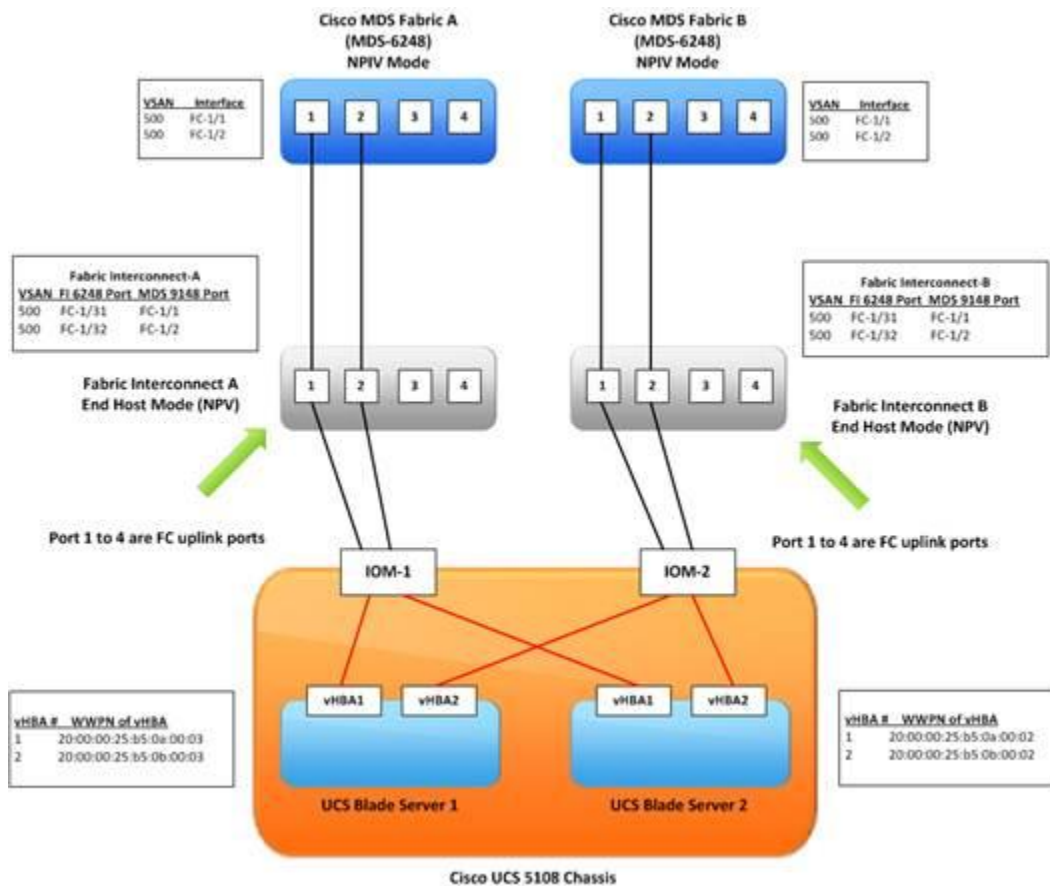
Cisco MDS Fabric A
(MDS-6248)
NPIV Mode

Cisco MDS Fabric B
(MDS-6248)
NPIV Mode

| VSAN | Interface |
|---|---|
| 500 | FC-1/1 |
| 500 | FC-1/2 |

1 2 3 4

1 2 3 4

| VSAN | Interface |
|---|---|
| 500 | FC-1/1 |
| 500 | FC-1/2 |

Fabric Interconnect-A

| VSAN | FI 6248 Port | MDS 9148 Port |
|---|---|---|
| 500 | FC-1/31 | FC-1/1 |
| 500 | FC-1/32 | FC-1/2 |

Fabric Interconnect-B

| VSAN | FI 6248 Port | MDS 9148 Port |
|---|---|---|
| 500 | FC-1/31 | FC-1/1 |
| 500 | FC-1/32 | FC-1/2 |

Fabric Interconnect A
End Host Mode (NPV)

1 2 3 4

1 2 3 4

Fabric Interconnect B
End Host Mode (NPV)

Port 1 to 4 are FC uplink ports

Port 1 to 4 are FC uplink ports

IOM-1

IOM-2

vHBA1 vHBA2

vHBA1 vHBA2

| vHBA # | WWPN of vHBA |
|---|---|
| 1 | 20:00:00:25:b5:0a:00:03 |
| 2 | 20:00:00:25:b5:0b:00:03 |

| vHBA # | WWPN of vHBA |
|---|---|
| 1 | 20:00:00:25:b5:0a:00:02 |
| 2 | 20:00:00:25:b5:0b:00:02 |

UCS Blade Server 1

UCS Blade Server 2

Cisco UCS 5108 Chassis